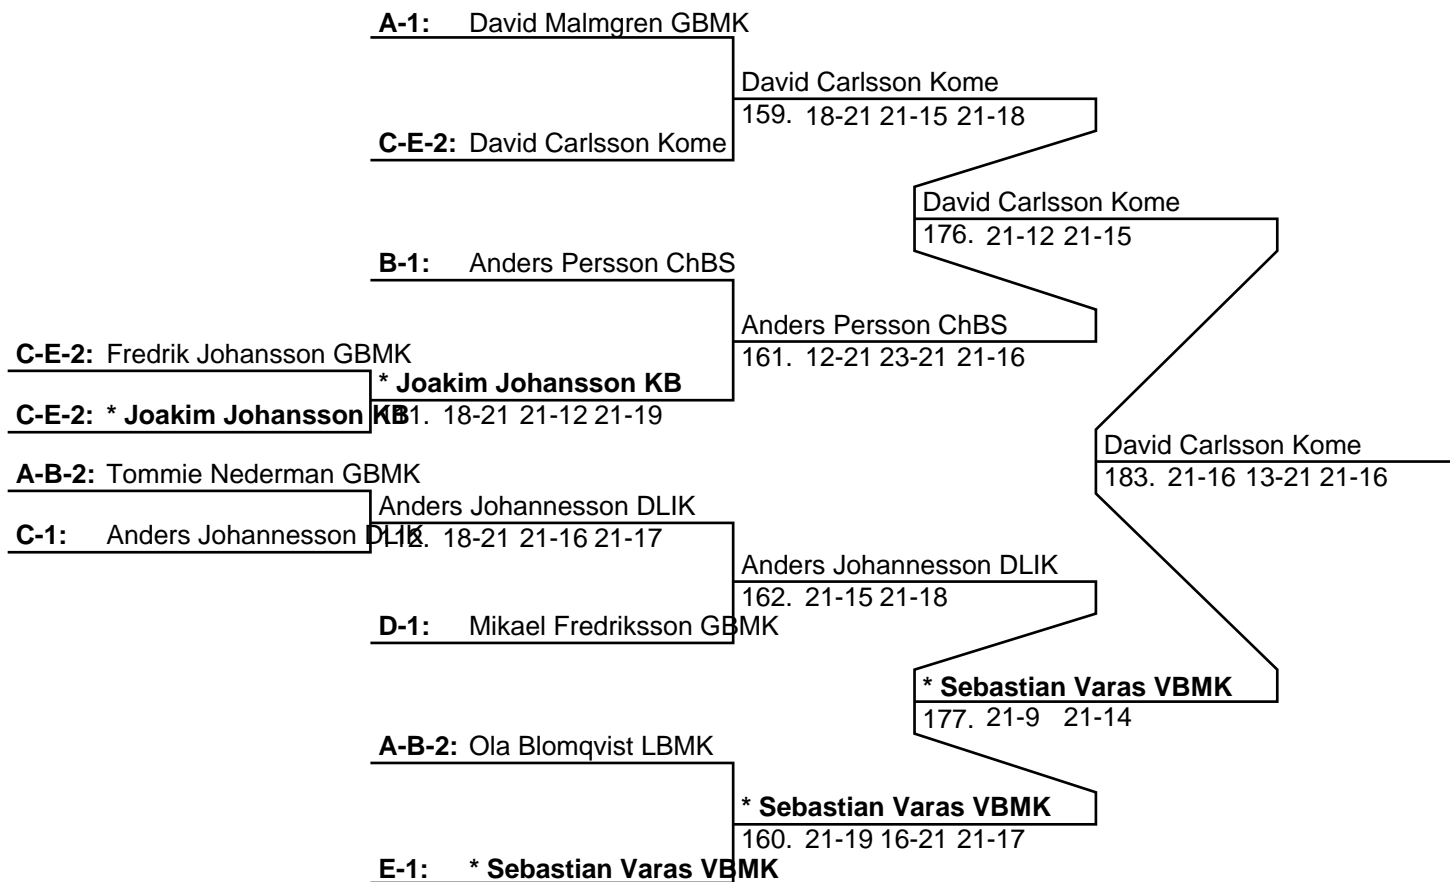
**A-1:** David Malmgren GBMK

David Carlsson Kome
159. 18-21 21-15 21-18

**C-E-2:** David Carlsson Kome

David Carlsson Kome
176. 21-12 21-15

**B-1:** Anders Persson ChBS

Anders Persson ChBS
161. 12-21 23-21 21-16

**C-E-2:** Fredrik Johansson GBMK

**\* Joakim Johansson KB**
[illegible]1. 18-21 21-12 21-19

**C-E-2:** **\* Joakim Johansson KB**

David Carlsson Kome
183. 21-16 13-21 21-16

**A-B-2:** Tommie Nederman GBMK

Anders Johannesson DLIK
1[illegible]2. 18-21 21-16 21-17

**C-1:** Anders Johannesson DLIK

Anders Johannesson DLIK
162. 21-15 21-18

**D-1:** Mikael Fredriksson GBMK

**\* Sebastian Varas VBMK**
177. 21-9 21-14

**A-B-2:** Ola Blomqvist LBMK

**\* Sebastian Varas VBMK**
160. 21-19 16-21 21-17

**E-1:** **\* Sebastian Varas VBMK**